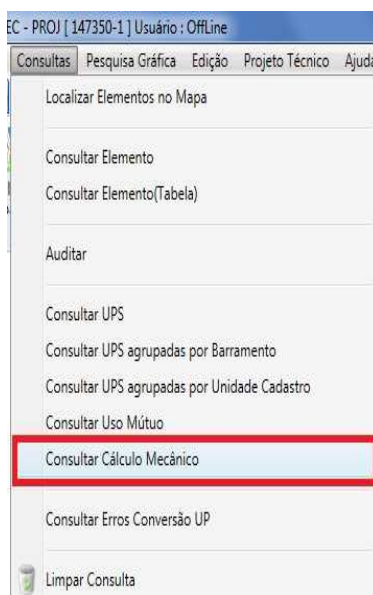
EC - PROJ [ 147350-1 ] Usuário : OffLine

Consultas Pesquisa Gráfica Edição Projeto Técnico Ajuda

Localizar Elementos no Mapa

Consultar Elemento

Consultar Elemento(Tabela)

Auditar

Consultar UPS

Consultar UPS agrupadas por Barramento

Consultar UPS agrupadas por Unidade Cadastro

Consultar Uso Mútuo

Consultar Cálculo Mecânico

Consultar Erros Conversão UP

Limpar Consulta